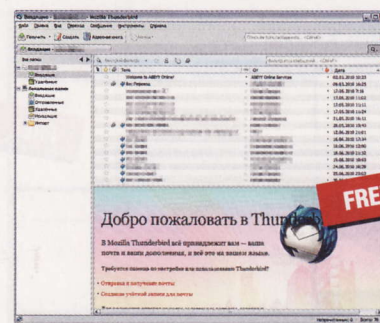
Входящие - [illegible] - Mozilla Thunderbird

Файл Правка Вид Переход Сообщение Инструменты Справка

Получить Создать Адресная книга

Входящие

Все папки

Входящие

Удалённые

Локальные папки

Входящие

Отправленные

Удалённые

Исходящие

Welcome to ABBYY Online!

ABBYY Online Services

FREE

Добро пожаловать в Thunderbird

В Mozilla Thunderbird всё принадлежит вам — ваша почта и ваши документы, и всё это на вашем языке.

Требуется помощь по настройке или использованию Thunderbird?

• Отправка и получение почты

• Создание учётной записи для почты

Непрочитанных: 0 Всего: 78